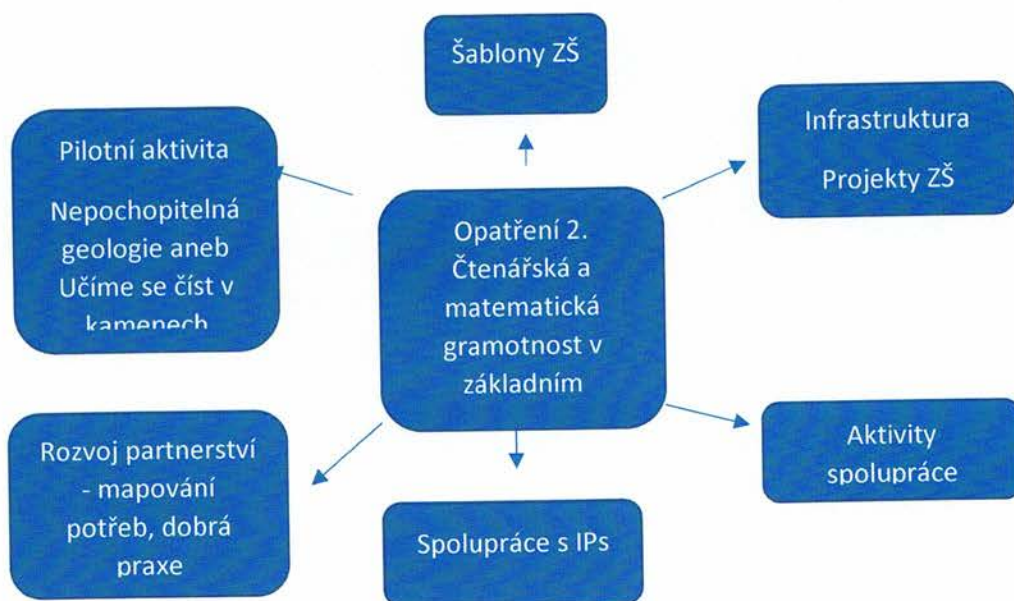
Šablony ZŠ

Pilotní aktivita

Nepochopitelná geologie aneb Učíme se číst v kamenech

Infrastruktura

Projekty ZŠ

Opatření 2. Čtenářská a matematická gramotnost v základním

Rozvoj partnerství - mapování potřeb, dobrá praxe

Aktivity spolupráce

Spolupráce s IPs